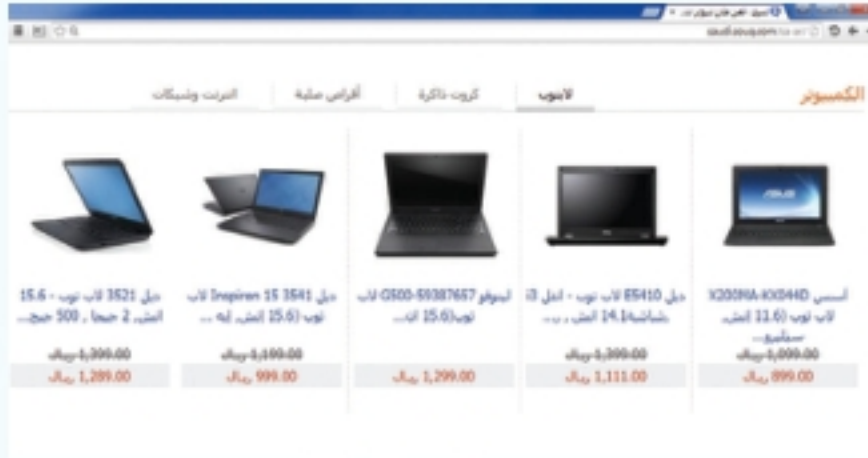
saudi.souq.com

الكمبيوتر

لابتوب

كروت ذاكرة

أقراص صلبة

انترنت وشبكات

أسوس X200MA-KX044D لاب توب (11.6 انش، سيلرون...

~~1,000.00 ريال~~

899.00 ريال

ديل E5410 لاب توب - انتل i3 بشاشة 14.1 انش ، ...

~~1,300.00 ريال~~

1,111.00 ريال

لينوفو G500-59387657 لاب توب (15.6 انـ...

1,299.00 ريال

ديل Inspiron 15 3541 لاب توب (15.6 انش، أيه ...

~~1,199.00 ريال~~

999.00 ريال

ديل 3521 لاب توب - 15.6 انش، 2 جيجا ، 500 جيج...

~~1,399.00 ريال~~

1,289.00 ريال